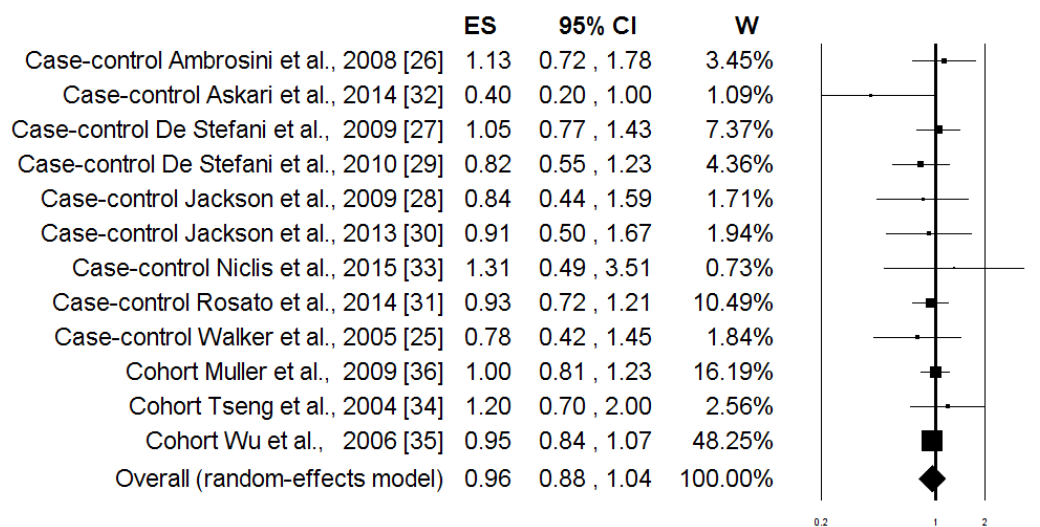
| | ES | 95% CI | W |
|---|---|---|---|
| Case-control Ambrosini et al., 2008 [26] | 1.13 | 0.72 , 1.78 | 3.45% |
| Case-control Askari et al., 2014 [32] | 0.40 | 0.20 , 1.00 | 1.09% |
| Case-control De Stefani et al., 2009 [27] | 1.05 | 0.77 , 1.43 | 7.37% |
| Case-control De Stefani et al., 2010 [29] | 0.82 | 0.55 , 1.23 | 4.36% |
| Case-control Jackson et al., 2009 [28] | 0.84 | 0.44 , 1.59 | 1.71% |
| Case-control Jackson et al., 2013 [30] | 0.91 | 0.50 , 1.67 | 1.94% |
| Case-control Niclis et al., 2015 [33] | 1.31 | 0.49 , 3.51 | 0.73% |
| Case-control Rosato et al., 2014 [31] | 0.93 | 0.72 , 1.21 | 10.49% |
| Case-control Walker et al., 2005 [25] | 0.78 | 0.42 , 1.45 | 1.84% |
| Cohort Muller et al., 2009 [36] | 1.00 | 0.81 , 1.23 | 16.19% |
| Cohort Tseng et al., 2004 [34] | 1.20 | 0.70 , 2.00 | 2.56% |
| Cohort Wu et al., 2006 [35] | 0.95 | 0.84 , 1.07 | 48.25% |
| Overall (random-effects model) | 0.96 | 0.88 , 1.04 | 100.00% |

0.2 1 2